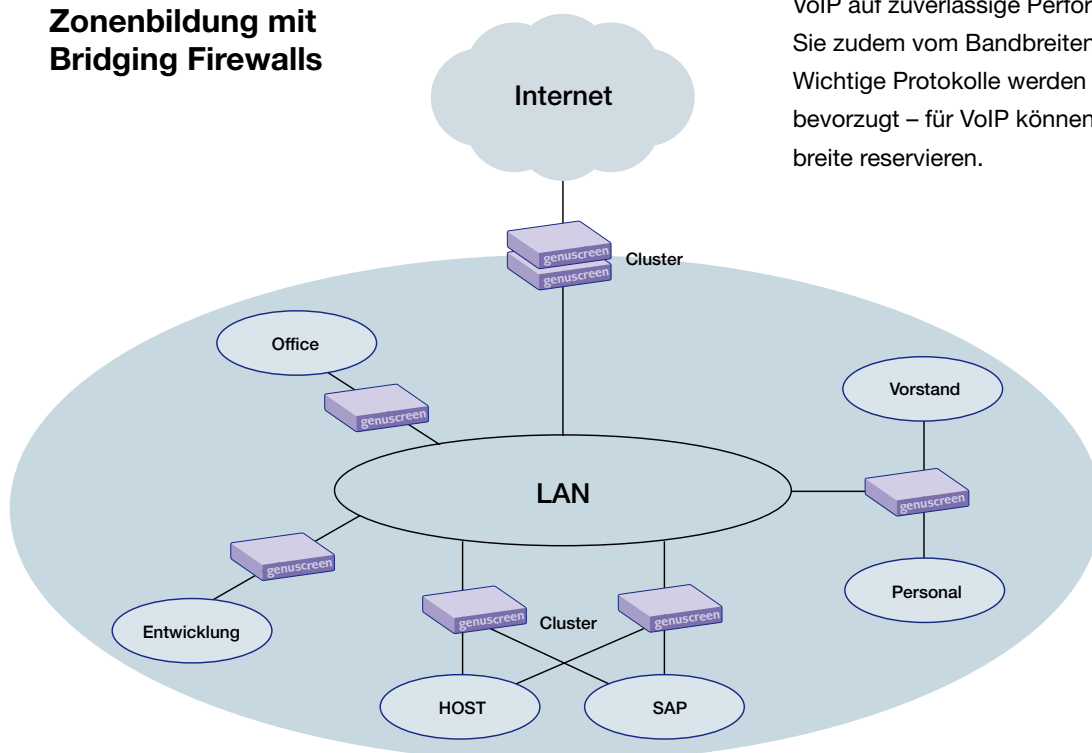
Zonenbildung mit Bridging Firewalls

VoIP auf zuverlässige Perfor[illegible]
Sie zudem vom Bandbreiten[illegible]
Wichtige Protokolle werden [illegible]
bevorzugt – für VoIP können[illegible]
breite reservieren.

Internet

genuscreen
genuscreen
Cluster

Office
genuscreen

Vorstand

LAN

genuscreen

genuscreen

Personal

genuscreen
Cluster
genuscreen

Entwicklung

HOST

SAP